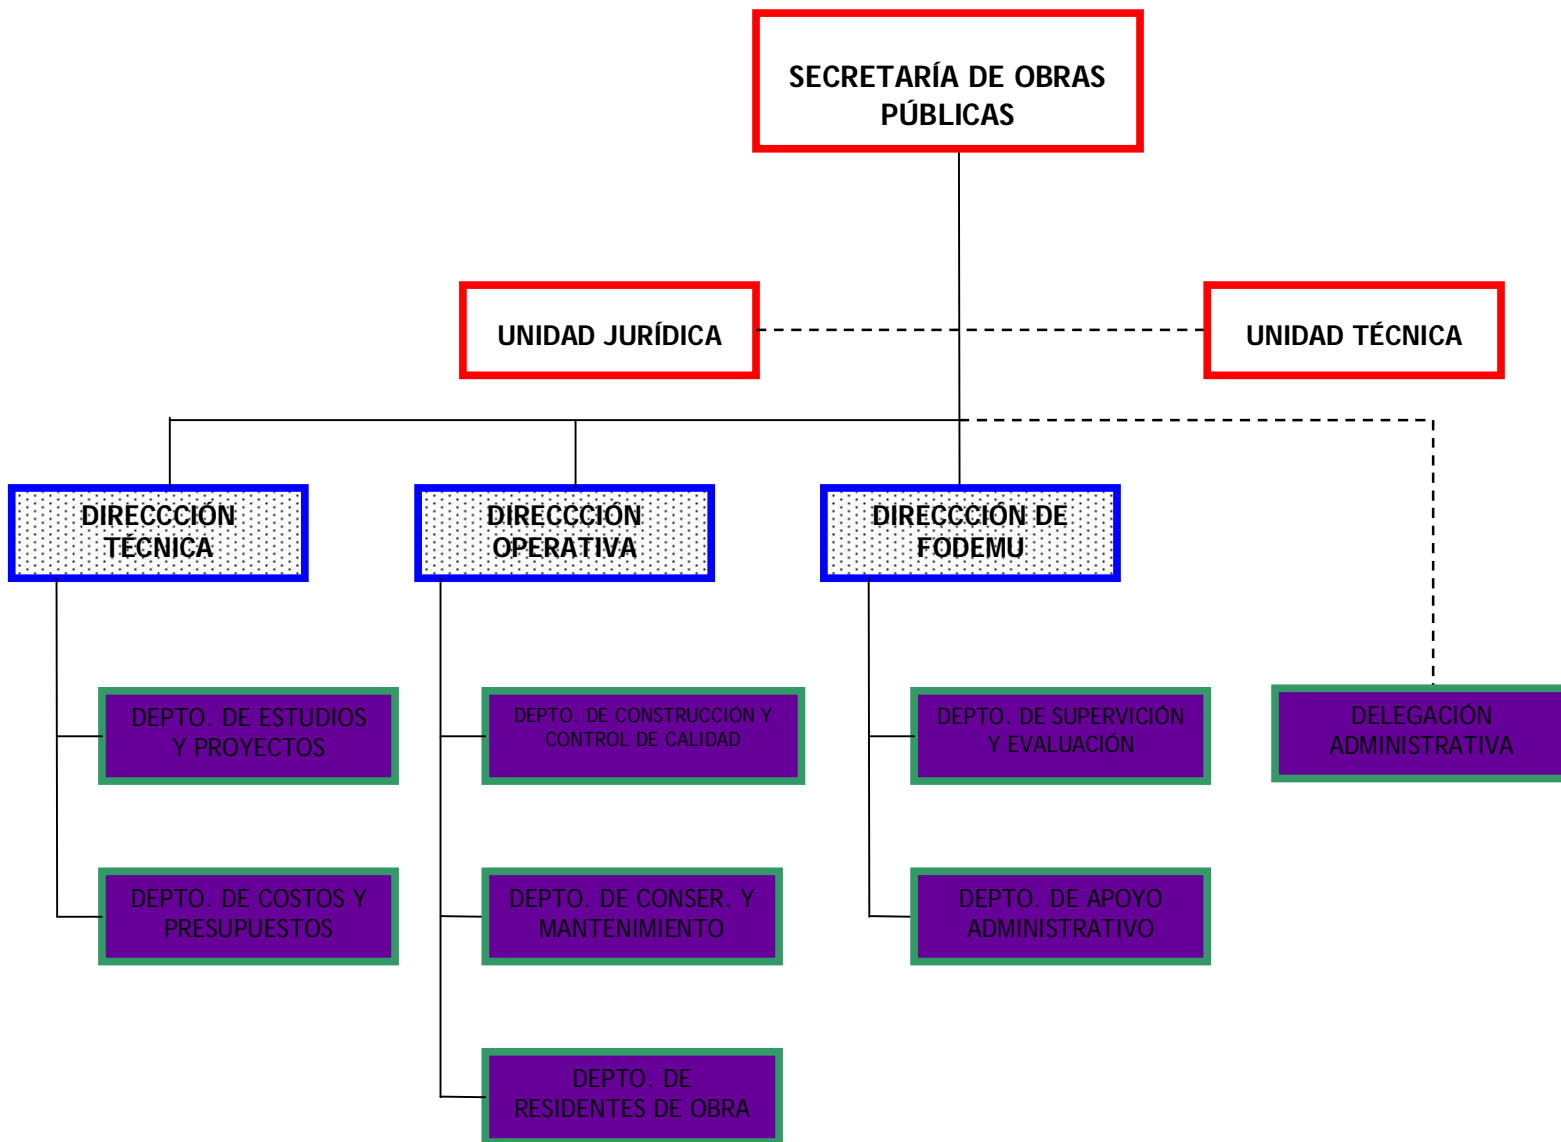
SECRETARÍA DE OBRAS PÚBLICAS

UNIDAD JURÍDICA

UNIDAD TÉCNICA

DIRECCCIÓN TÉCNICA

DIRECCCIÓN OPERATIVA

DIRECCCIÓN DE FODEMU

DEPTO. DE ESTUDIOS Y PROYECTOS

DEPTO. DE COSTOS Y PRESUPUESTOS

DEPTO. DE CONSTRUCCIÓN Y CONTROL DE CALIDAD

DEPTO. DE CONSER. Y MANTENIMIENTO

DEPTO. DE RESIDENTES DE OBRA

DEPTO. DE SUPERVICIÓN Y EVALUACIÓN

DEPTO. DE APOYO ADMINISTRATIVO

DELEGACIÓN ADMINISTRATIVA